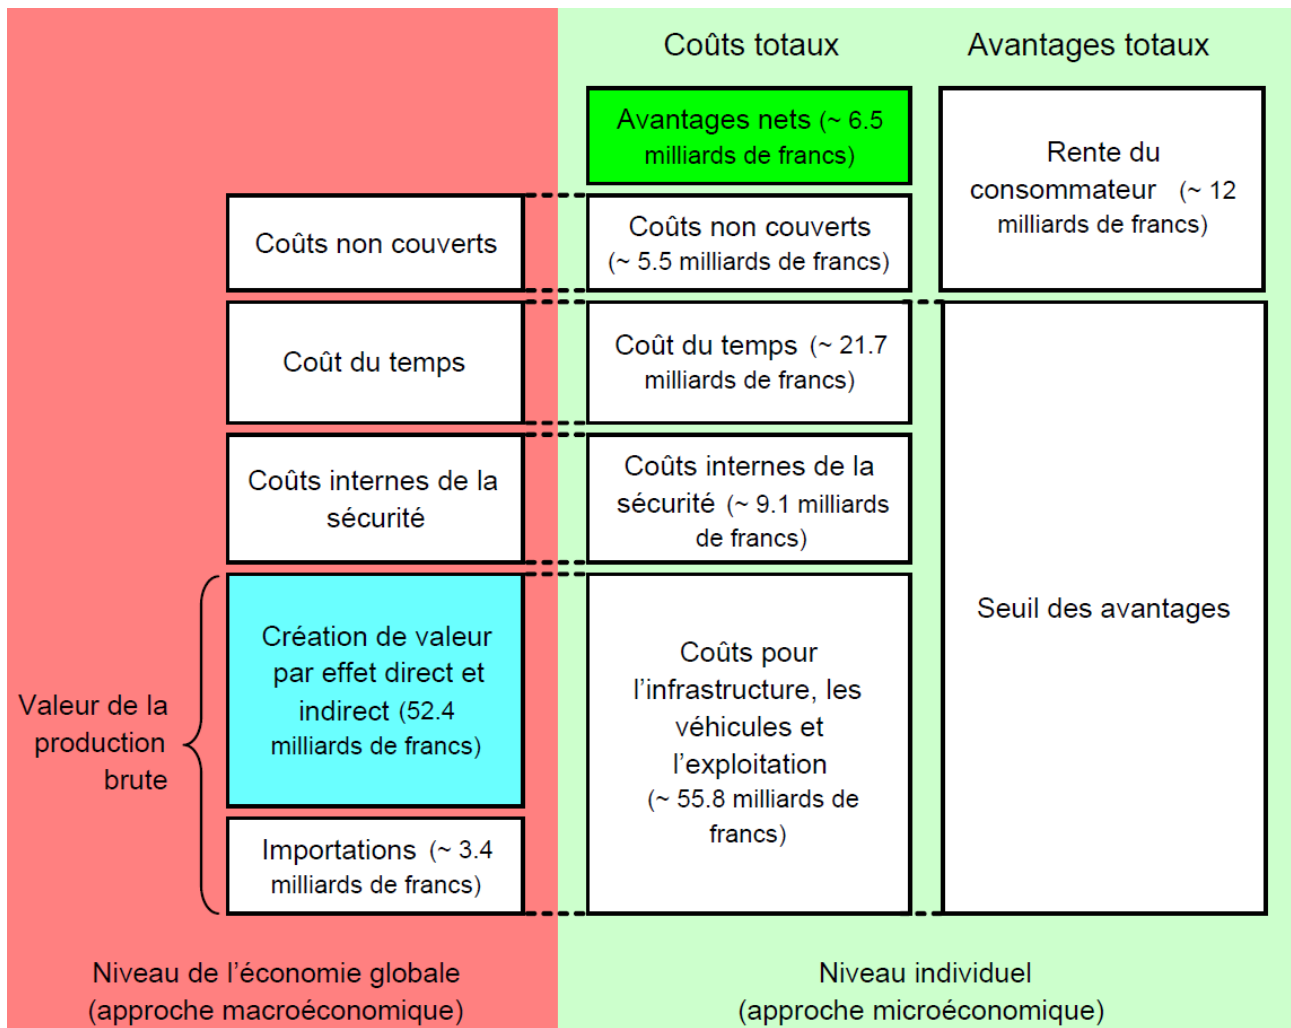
Coûts totaux

Avantages totaux

Avantages nets (~ 6.5 milliards de francs)

Rente du consommateur (~ 12 milliards de francs)

Coûts non couverts

Coûts non couverts (~ 5.5 milliards de francs)

Coût du temps

Coût du temps (~ 21.7 milliards de francs)

Coûts internes de la sécurité

Coûts internes de la sécurité (~ 9.1 milliards de francs)

Seuil des avantages

Valeur de la production brute

Création de valeur par effet direct et indirect (52.4 milliards de francs)

Coûts pour l'infrastructure, les véhicules et l'exploitation (~ 55.8 milliards de francs)

Importations (~ 3.4 milliards de francs)

Niveau de l'économie globale (approche macroéconomique)

Niveau individuel (approche microéconomique)